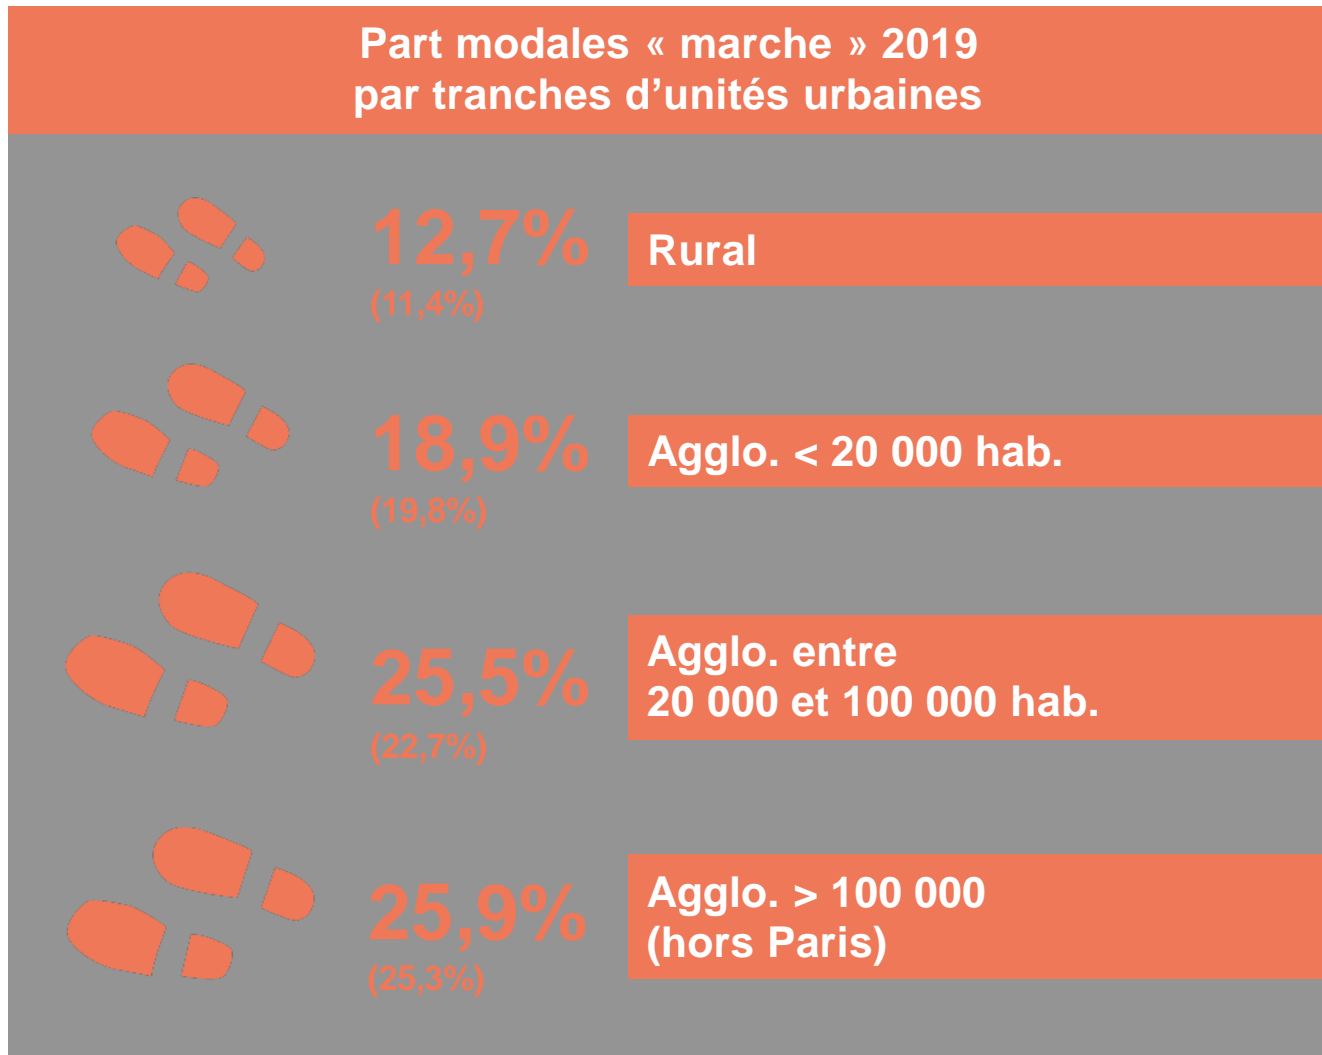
Part modales « marche » 2019
par tranches d'unités urbaines

12,7%
(11,4%)

Rural

18,9%
(19,8%)

Agglo. < 20 000 hab.

25,5%
(22,7%)

Agglo. entre
20 000 et 100 000 hab.

25,9%
(25,3%)

Agglo. > 100 000
(hors Paris)